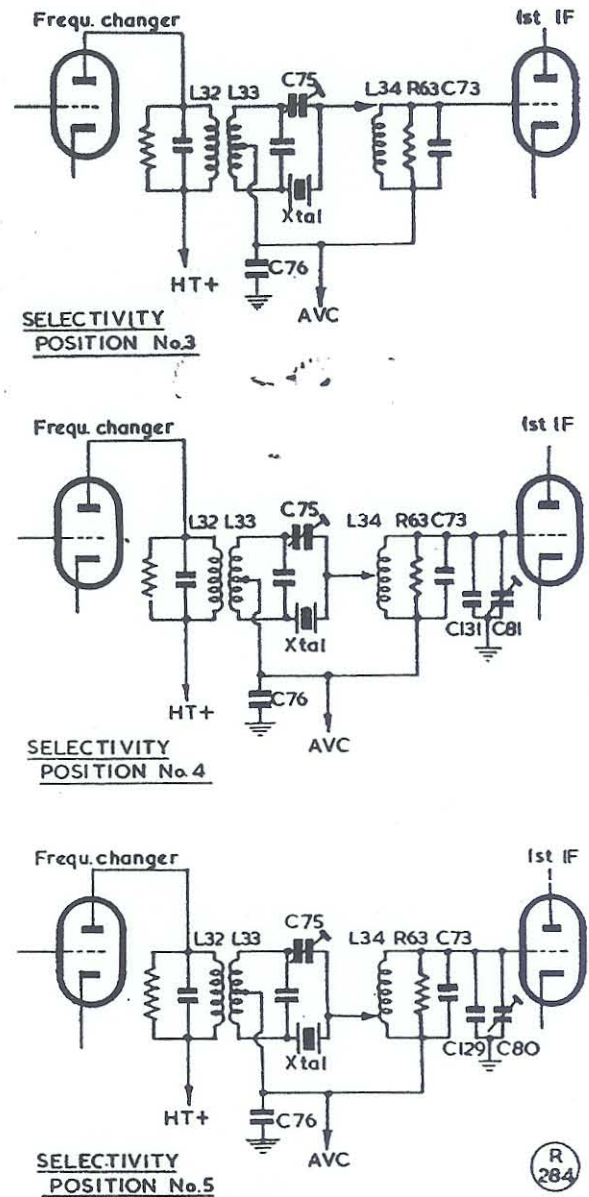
Frequ. changer

Ist IF

L32 L33 C75 L34 R63 C73

Xtal

HT+

C76

AVC

SELECTIVITY
POSITION No.3

Frequ. changer

Ist IF

L32 L33 C75 L34 R63 C73

Xtal

C131 C81

HT+

C76

AVC

SELECTIVITY
POSITION No.4

Frequ. changer

Ist IF

L32 L33 C75 L34 R63 C73

Xtal

C129 C80

HT+

C76

AVC

SELECTIVITY
POSITION No.5

R
284